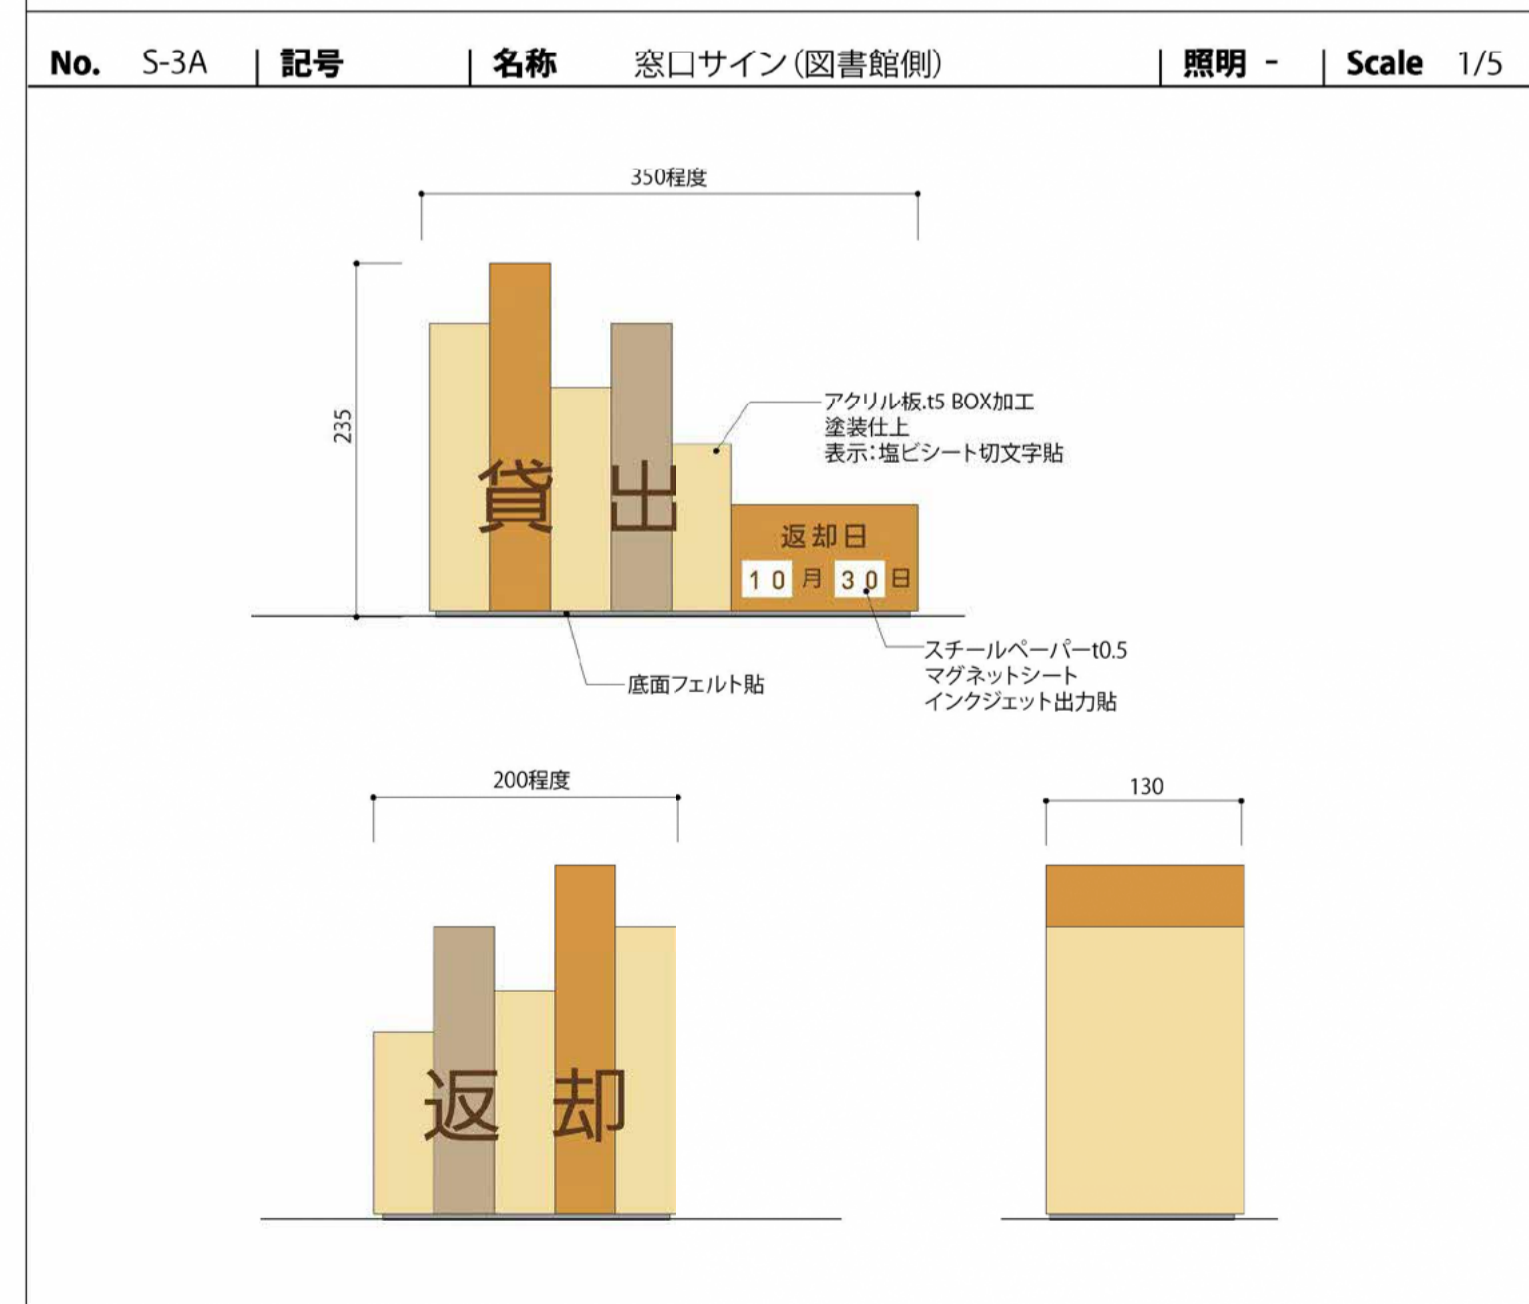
| No. | S-3A | 記号 | 名称 | 窓口サイン(図書館側) | 照明 - | Scale 1/5 |
|---|---|---|---|---|---|---|

350程度

235

アクリル板.t5 BOX加工
塗装仕上
表示:塩ビシート切文字貼

貸 出

返却日
10 月 30 日

スチールペーパーt0.5
マグネットシート
インクジェット出力貼

底面フェルト貼

200程度

130

返 却